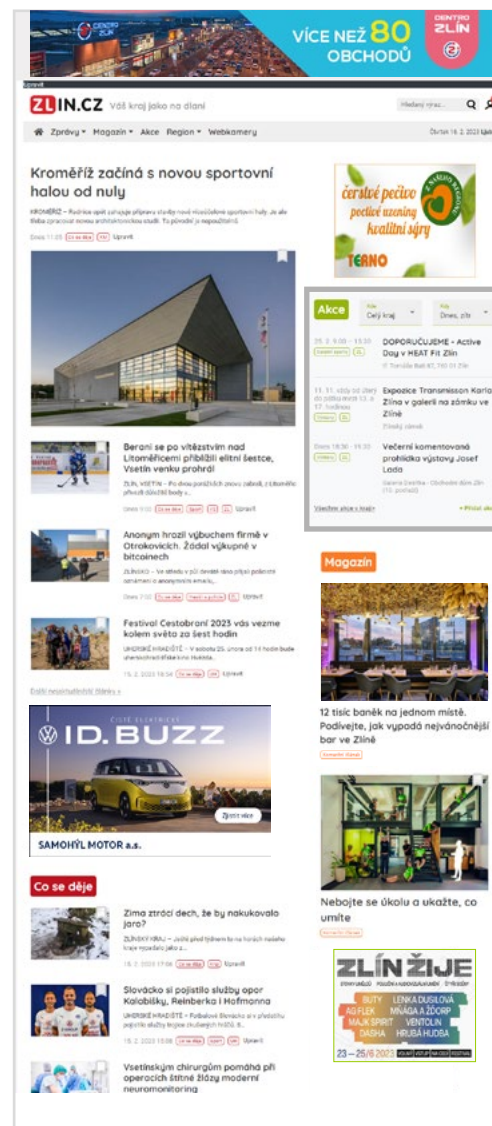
CENTRO ZLÍN VÍCE NEŽ 80 OBCHODŮ CENTRO ZLÍN

ZLIN.CZ Váš kraj jako na dlani

Hledaný výraz... 

Zprávy Magazín Akce Region Webkamery

Čtvrtek 16. 2. 2023

Kroměříž začíná s novou sportovní halou od nuly

KROMĚŘÍŽ – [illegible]

Dnes 11:05 Upravit

Berani se po vítězstvím nad Litoměřicemi přiblížili elitní šestce, Vsetín venku prohrál

ZLÍN, VSETÍN – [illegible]

Anonym hrozil výbuchem firmě v Otrokovicích. Žádal výkupné v bitcoinech

ZLÍNSKO – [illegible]

Festival Cestobraní 2023 vás vezme kolem světa za šest hodin

UHERSKÉ HRADIŠTĚ – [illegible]

15. 2. 2023 18:54 Upravit

Další nejaktuálnější zprávy »

ČISTĚ ELEKTRICKÝ ID. BUZZ Zjistit více

SAMOHÝL MOTOR a.s.

Co se děje

Zima ztrácí dech, že by nakukovalo jaro?

ZLÍNSKÝ KRAJ – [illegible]

16. 2. 2023 17:06 Upravit

Slovácko si pojistilo služby opor Kalabišky, Reinberka i Hofmanna

UHERSKÉ HRADIŠTĚ – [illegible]

16. 2. 2023 15:33 Upravit

Vsetínským chirurgům pomáhá při operacích štítné žlázy moderní neuromonitoring

čerstvé pečivo poctivé uzeniny kvalitní sýry TERNO

Akce

Celý kraj Dnes, zítra

DOPORUČUJEME - Active Day v HEAT Fit Zlín

Expozice Transmisson Karla Zlína v galerii na zámku ve Zlíně

Večerní komentovaná prohlídka výstavy Josef Lada

Všechny akce v kraji » Přidat akci

Magazín

12 tisíc baněk na jednom místě. Podívejte, jak vypadá nejvánočnější bar ve Zlíně

Nebojte se úkolu a ukažte, co umíte

ZLÍN ŽIJE

BUTY LENKA DUSILOVÁ AG FLEK MŇÁGA A ŽĎORP MAJK SPIRIT VENTOLIN DASHA HRUBÁ HUDBA

23 – 25/6 2023